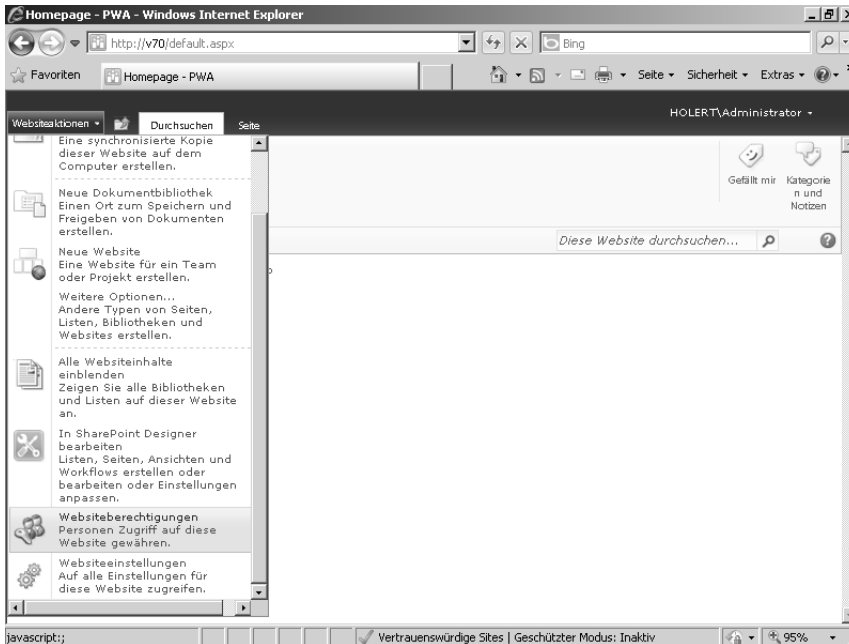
Homepage - PWA - Windows Internet Explorer

http://v70/default.aspx

Bing

Favoriten

Homepage - PWA

Seite ▾ Sicherheit ▾ Extras ▾

Websiteaktionen ▾

Durchsuchen

Seite

HOLERT\Administrator ▾

Eine synchronisierte Kopie dieser Website auf dem Computer erstellen.

Neue Dokumentbibliothek
Einen Ort zum Speichern und Freigeben von Dokumenten erstellen.

Neue Website
Eine Website für ein Team oder Projekt erstellen.

Weitere Optionen...
Andere Typen von Seiten, Listen, Bibliotheken und Websites erstellen.

Alle Websiteinhalte einblenden
Zeigen Sie alle Bibliotheken und Listen auf dieser Website an.

In SharePoint Designer bearbeiten
Listen, Seiten, Ansichten und Workflows erstellen oder bearbeiten oder Einstellungen anpassen.

Websiteberechtigungen
Personen Zugriff auf diese Website gewähren.

Websiteeinstellungen
Auf alle Einstellungen für diese Website zugreifen.

Gefällt mir

Kategorien und Notizen

Diese Website durchsuchen...

javascript:;

Vertrauenswürdige Sites | Geschützter Modus: Inaktiv

95%